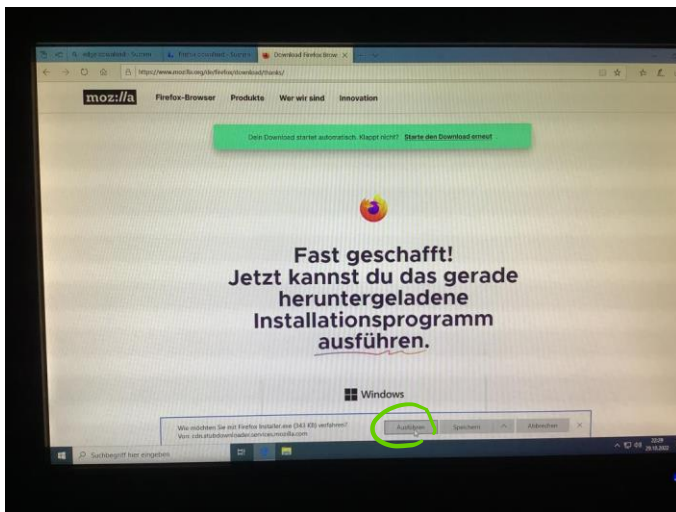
edge download - Suche | Firefox download - Suche | Download Firefox Brow ×

https://www.mozilla.org/de/firefox/download/thanks/

moz://a Firefox-Browser Produkte Wer wir sind Innovation

Dein Download startet automatisch. Klappt nicht? Starte den Download erneut

Fast geschafft! Jetzt kannst du das gerade heruntergeladene Installationsprogramm ausführen.

Windows

Wie möchten Sie mit Firefox Installer.exe (343 KB) verfahren?
Von: cdn.stubdownloader.services.mozilla.com

Ausführen Speichern Abbrechen ×

Suchbegriff hier eingeben

22:29
29.10.2022